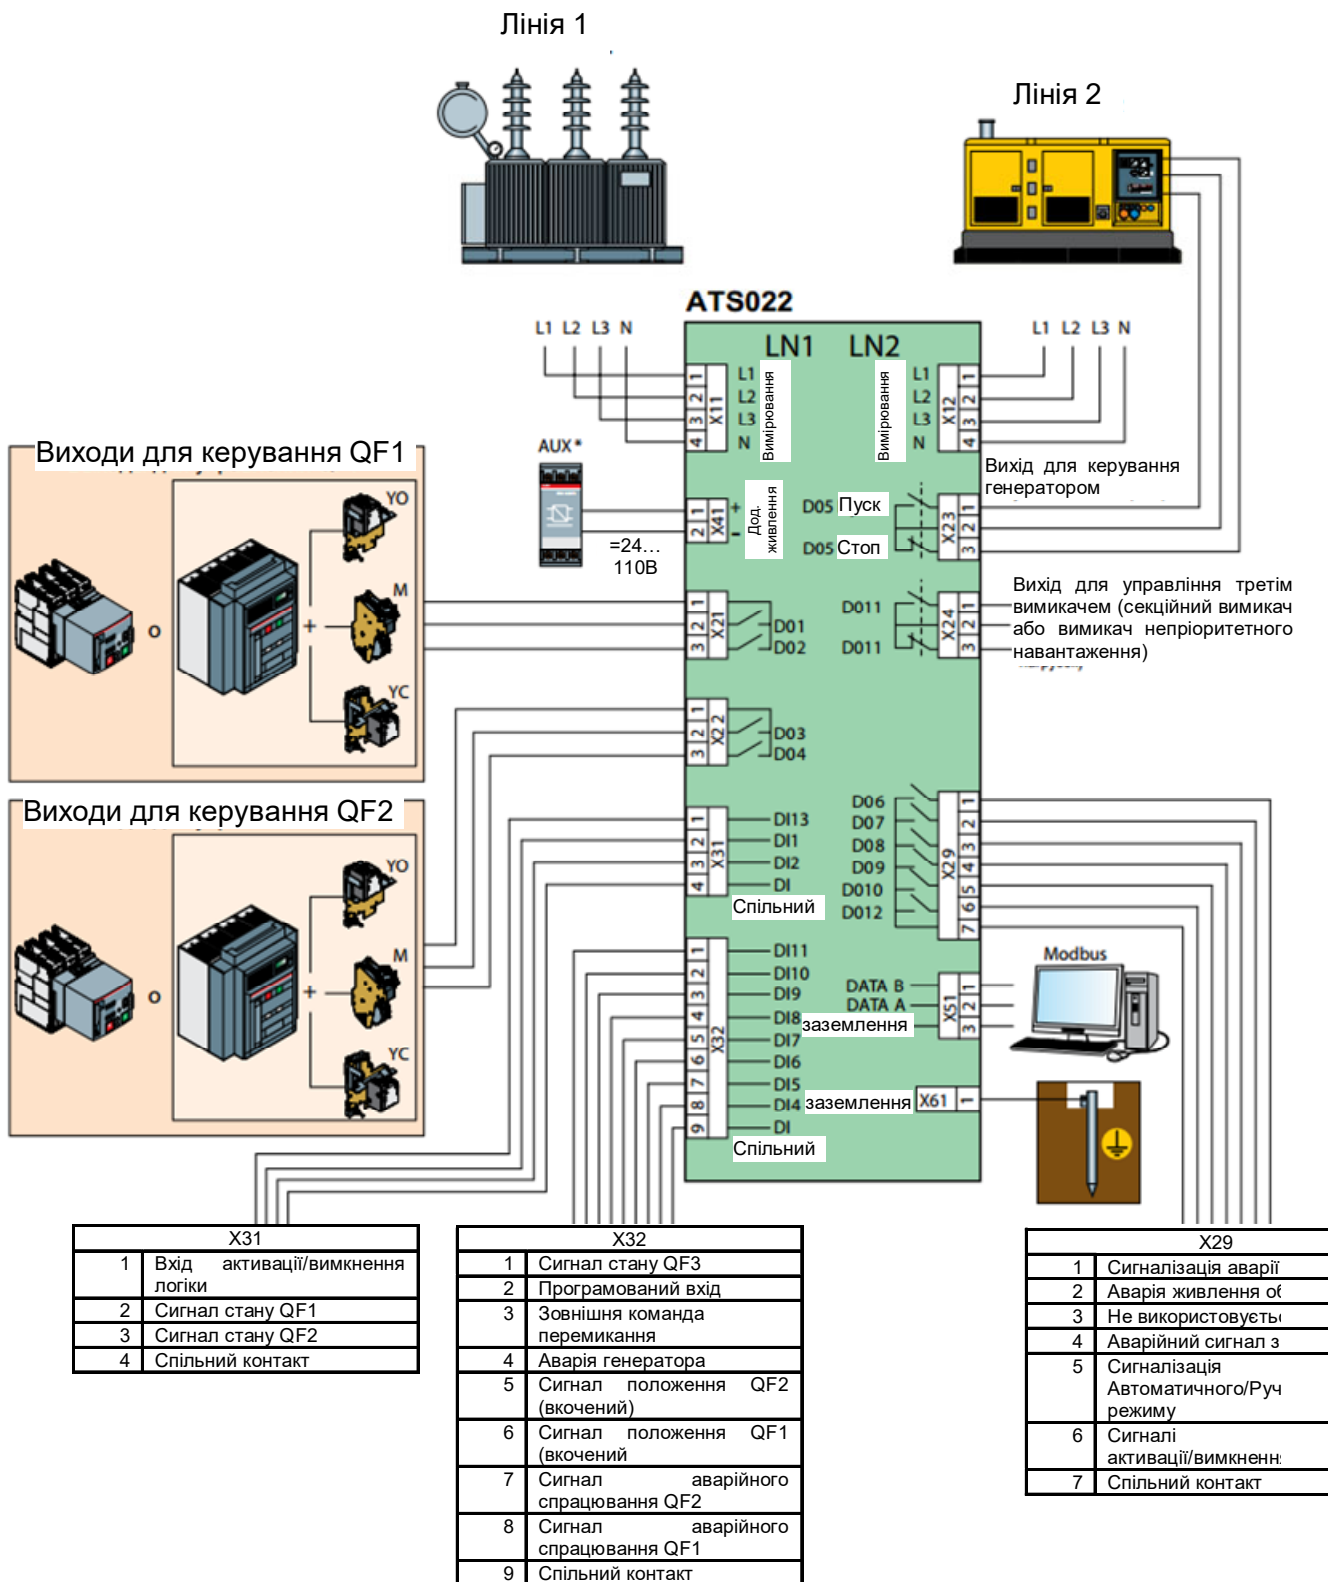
Лінія 1

Лінія 2

ATS022

LN1 LN2

L1 L2 L3 N

L1 L2 L3 N

L1 L2 L3 N Вимірювання

X11 1 2 3 4

Вимірювання L1 L2 L3 N

X12 1 2 3 4

Виходи для керування QF1

YO

M

YC

о

+

AUX*

=24… 110В

X41 1 2 + -

Дод. живлення

D05 Пуск

D05 Стоп

X23 1 2 3

Вихід для керування генератором

X21 1 2 3

D01

D02

D011

D011

X24 1 2 3

Вихід для управління третім вимикачем (секційний вимикач або вимикач непріоритетного навантаження)

X22 1 2 3

D03

D04

Виходи для керування QF2

YO

M

YC

о

+

X31 1 2 3 4

DI13

DI1

DI2

DI

Спільний

D06

D07

D08

D09

D010

D012

X29 1 2 3 4 5 6 7

X32 1 2 3 4 5 6 7 8 9

DI11

DI10

DI9

DI8

DI7

DI6

DI5

DI4

DI

Спільний

DATA B

DATA A

заземлення

X51 1 2 3

Modbus

заземлення X61 1

| X31 | |
|---|---|
| 1 | Вхід активації/вимкнення логіки |
| 2 | Сигнал стану QF1 |
| 3 | Сигнал стану QF2 |
| 4 | Спільний контакт |

| X32 | |
|---|---|
| 1 | Сигнал стану QF3 |
| 2 | Програмований вхід |
| 3 | Зовнішня команда перемикання |
| 4 | Аварія генератора |
| 5 | Сигнал положення QF2 (вкочений) |
| 6 | Сигнал положення QF1 (вкочений |
| 7 | Сигнал аварійного спрацювання QF2 |
| 8 | Сигнал аварійного спрацювання QF1 |
| 9 | Спільний контакт |

| X29 | |
|---|---|
| 1 | Сигналізація аварії |
| 2 | Аварія живлення о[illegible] |
| 3 | Не використовуєть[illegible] |
| 4 | Аварійний сигнал з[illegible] |
| 5 | Сигналізація Автоматичного/Руч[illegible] режиму |
| 6 | Сигналі активації/вимкнен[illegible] |
| 7 | Спільний контакт |